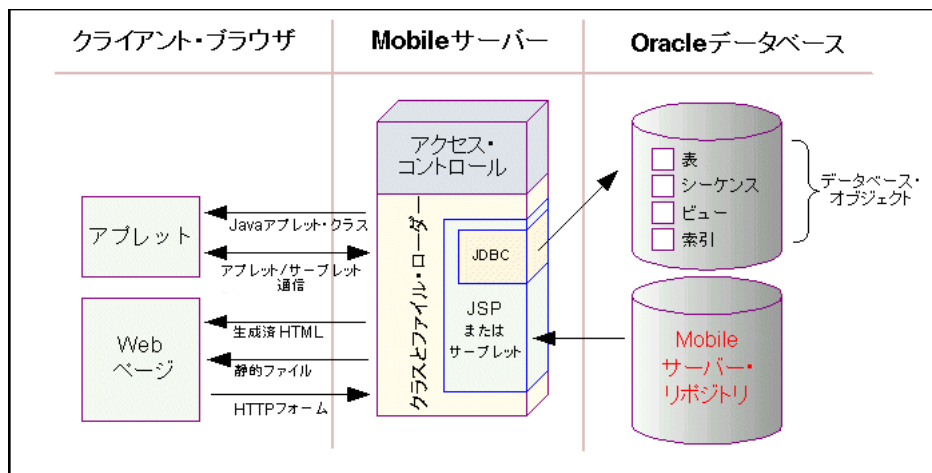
クライアント・ブラウザ

Mobileサーバー

Oracleデータベース

アクセス・コントロール

クラスとファイル・ローダー

アプレット

Javaアプレット・クラス

アプレット/サーブレット通信

JDBC

JSP または サーブレット

Web ページ

生成済 HTML

静的ファイル

HTTPフォーム

表

シーケンス

ビュー

索引

データベース・オブジェクト

Mobile サーバー・リポジトリ